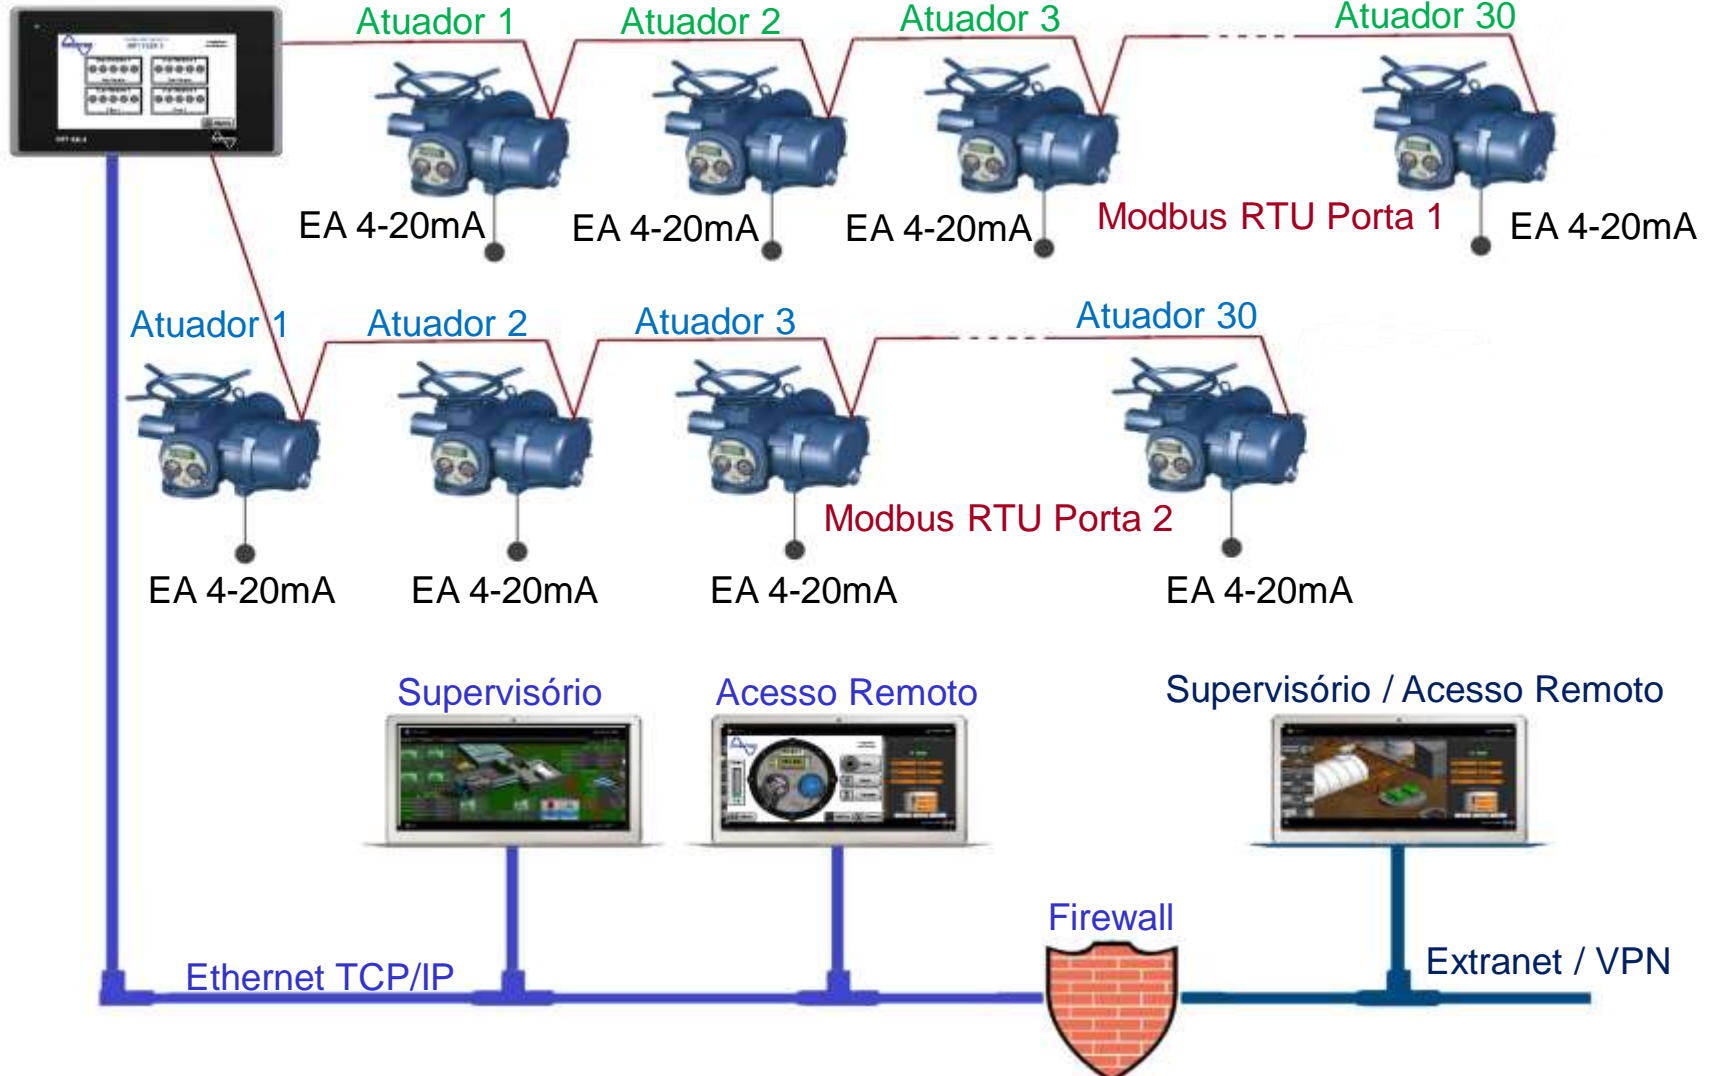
Atuador 1
Atuador 2
Atuador 3
Atuador 30

EA 4-20mA
EA 4-20mA
EA 4-20mA
Modbus RTU Porta 1
EA 4-20mA

Atuador 1
Atuador 2
Atuador 3
Atuador 30

Modbus RTU Porta 2

EA 4-20mA
EA 4-20mA
EA 4-20mA
EA 4-20mA

Supervisório
Acesso Remoto
Supervisório / Acesso Remoto

Firewall
Ethernet TCP/IP
Extranet / VPN